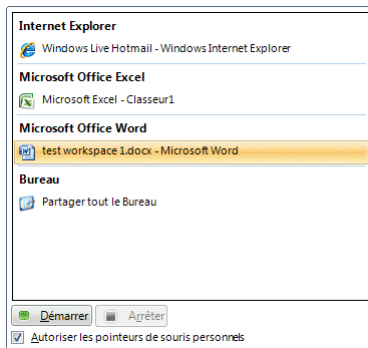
Internet Explorer

Windows Live Hotmail - Windows Internet Explorer

Microsoft Office Excel

Microsoft Excel - Classeur1

Microsoft Office Word

test workspace 1.docx - Microsoft Word

Bureau

Partager tout le Bureau

Démarrer Arrêter

Autoriser les pointeurs de souris personnels